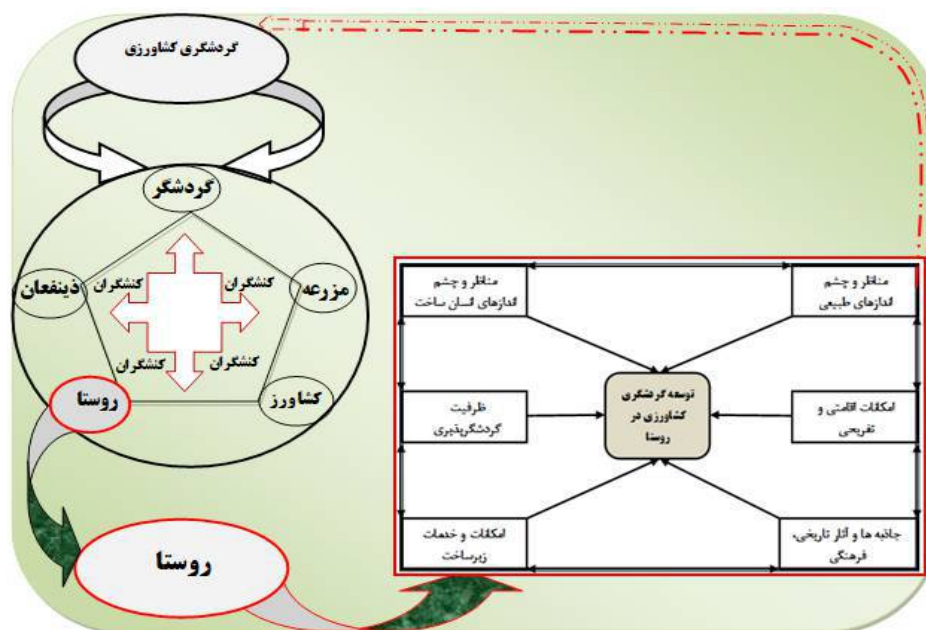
گردشگری کشاورزی

گردشگر

ذینفعان

مزرعه

کنشگران

کنشگران

کنشگران

کنشگران

روستا

کشاورز

روستا

مناظر و چشم اندازهای انسان ساخت

مناظر و چشم اندازهای طبیعی

توسعه گردشگری کشاورزی در روستا

ظرفیت گردشگرپذیری

امکانات اقامتی و تفریحی

امکانات و خدمات زیرساخت

جاذبه ها و آثار تاریخی، فرهنگی